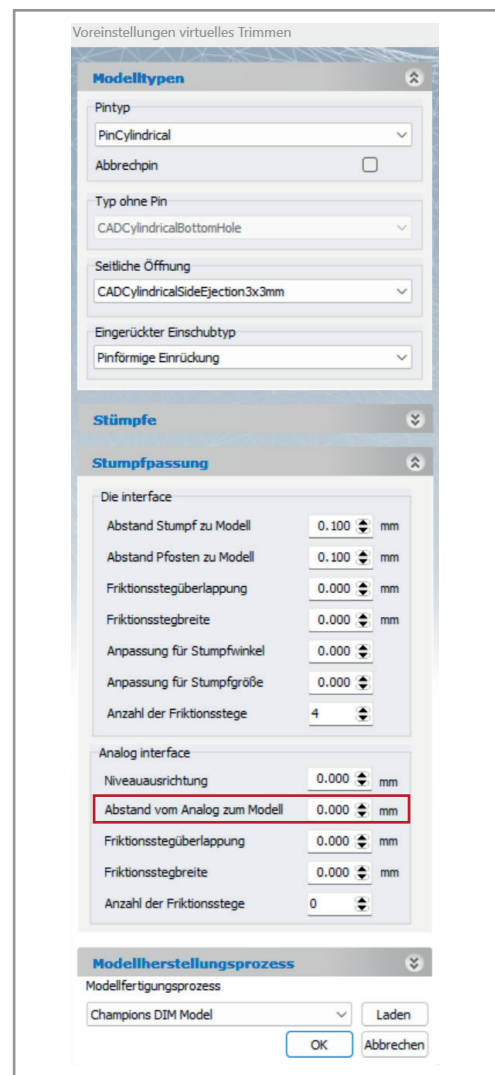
Voreinstellungen virtuelles Trimmen

Modelltypen

Pintyp

PinCylindrical

Abbrechpin

Typ ohne Pin

CADCylindricalBottomHole

Seitliche Öffnung

CADCylindricalSideEjection3x3mm

Eingerückter Einschubtyp

Pinförmige Einrückung

Stümpfe

Stumpfpassung

Die interface

| | | |
|---|---|---|
| Abstand Stumpf zu Modell | 0.100 | mm |
| Abstand Pfosten zu Modell | 0.100 | mm |
| Friktionsstegüberlappung | 0.000 | mm |
| Friktionsstegbreite | 0.000 | mm |
| Anpassung für Stumpfwinkel | 0.000 | |
| Anpassung für Stumpfgröße | 0.000 | |
| Anzahl der Friktionsstege | 4 | |

Analog interface

| | | |
|---|---|---|
| Niveauausrichtung | 0.000 | mm |
| Abstand vom Analog zum Modell | 0.000 | mm |
| Friktionsstegüberlappung | 0.000 | mm |
| Friktionsstegbreite | 0.000 | mm |
| Anzahl der Friktionsstege | 0 | |

Modellherstellungsprozess

Modellfertigungsprozess

Champions DIM Model

Laden

OK

Abbrechen